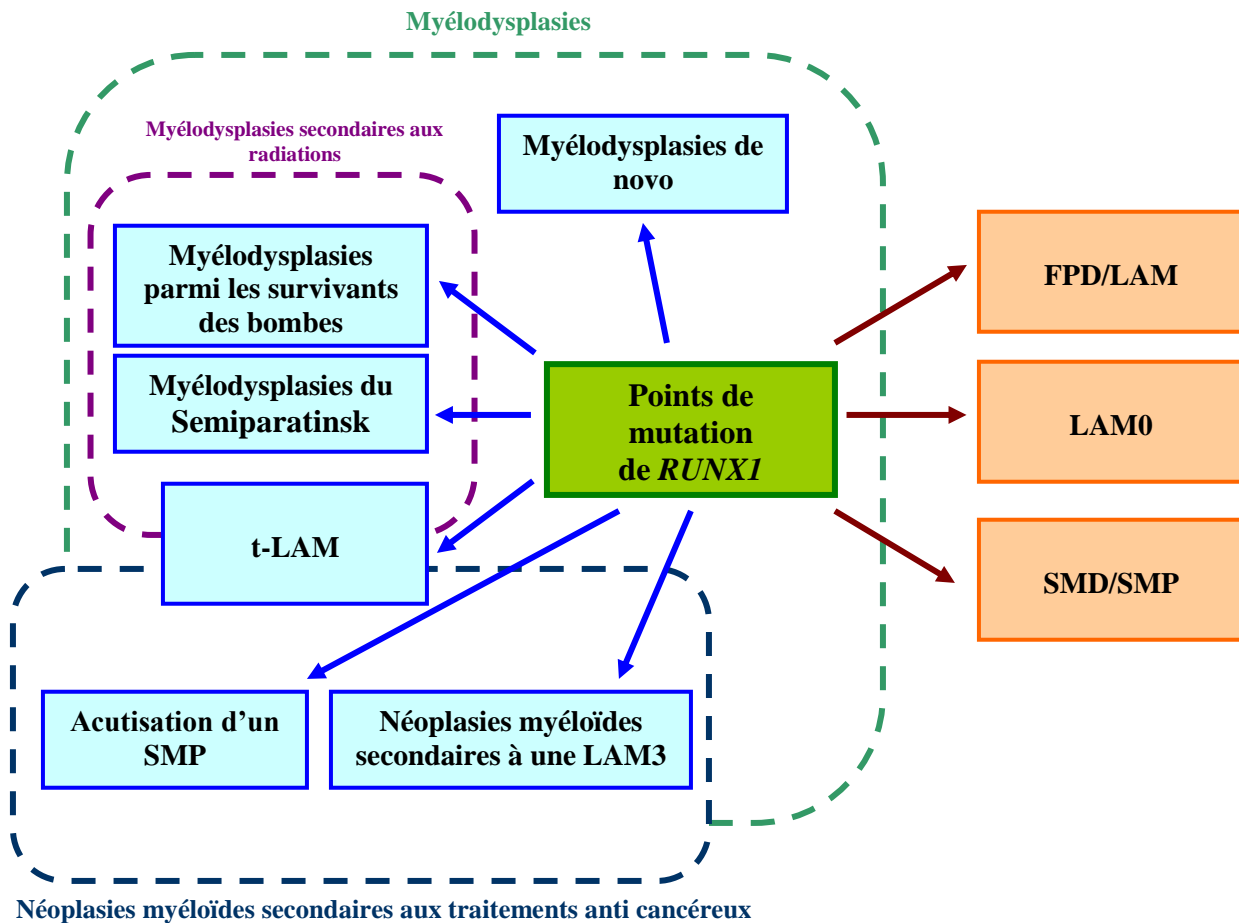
Myélodysplasies

Myélodysplasies secondaires aux radiations

Myélodysplasies de novo

Myélodysplasies parmi les survivants des bombes

Myélodysplasies du Semiparatinsk

t-LAM

Points de mutation de *RUNX1*

FPD/LAM

LAM0

SMD/SMP

Acutisation d'un SMP

Néoplasies myéloïdes secondaires à une LAM3

Néoplasies myéloïdes secondaires aux traitements anti cancéreux